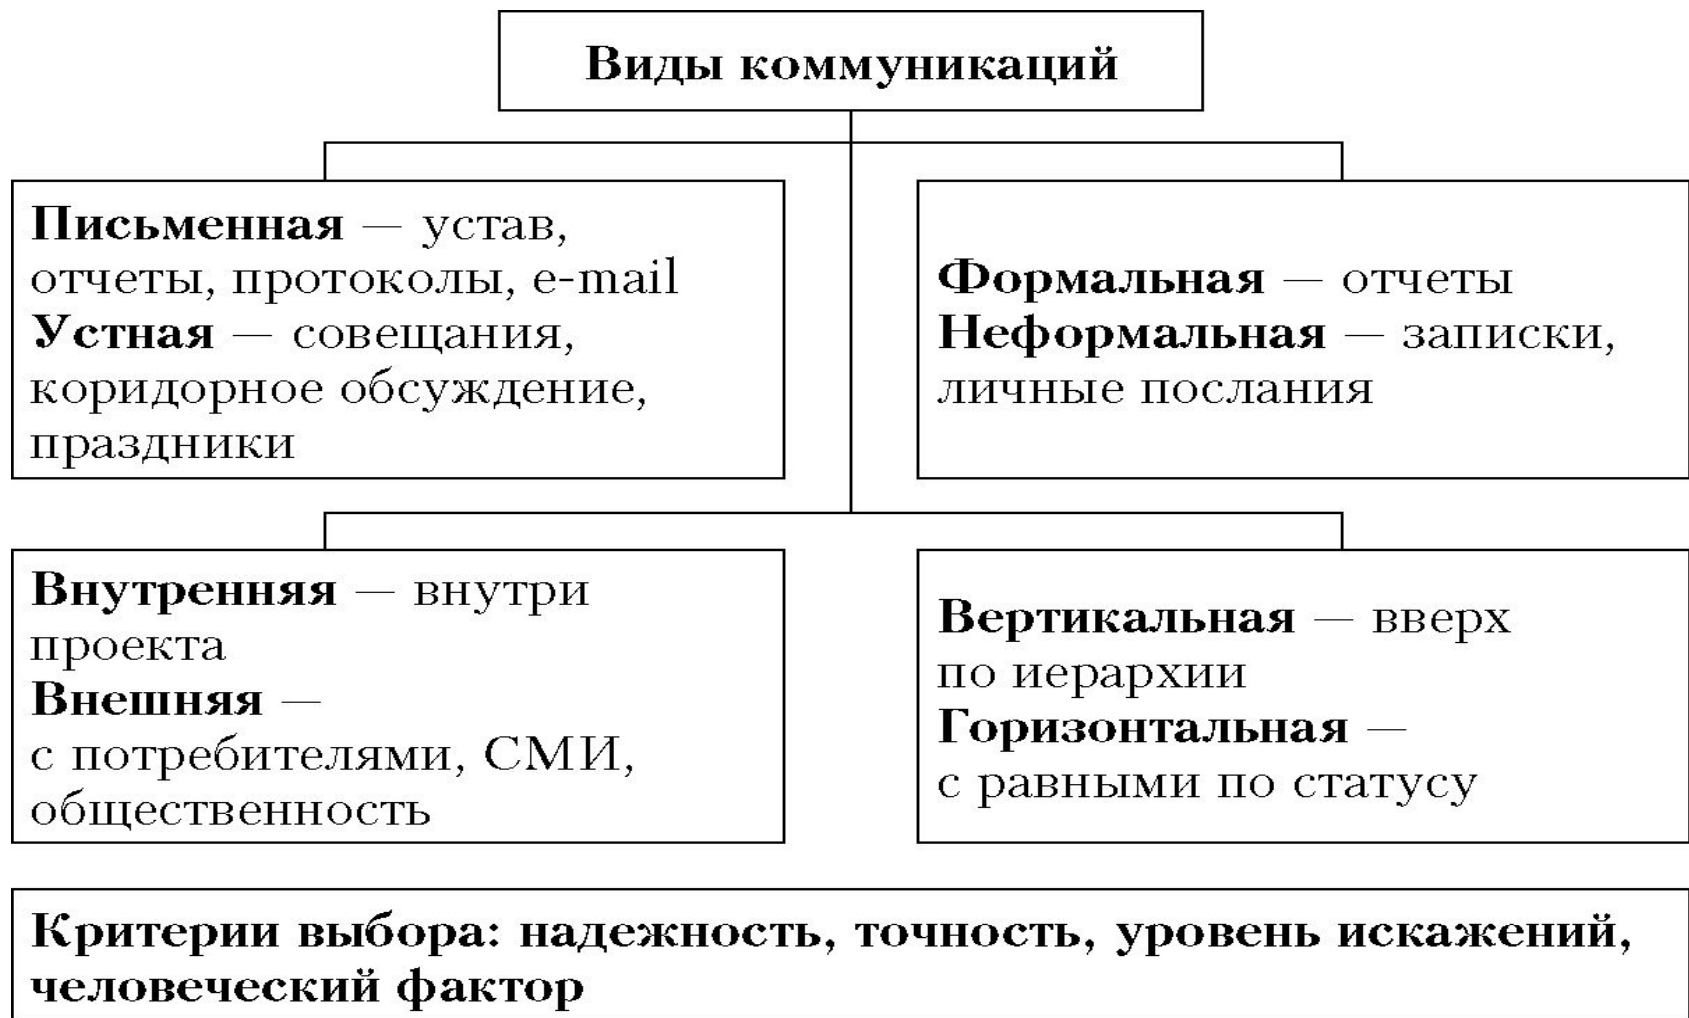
Виды коммуникаций

Письменная – устав, отчеты, протоколы, e-mail
Устная – совещания, коридорное обсуждение, праздники

Формальная – отчеты
Неформальная – записки, личные послания

Внутренняя – внутри проекта
Внешняя – с потребителями, СМИ, общественность

Вертикальная – вверх по иерархии
Горизонтальная – с равными по статусу

Критерии выбора: надежность, точность, уровень искажений, человеческий фактор